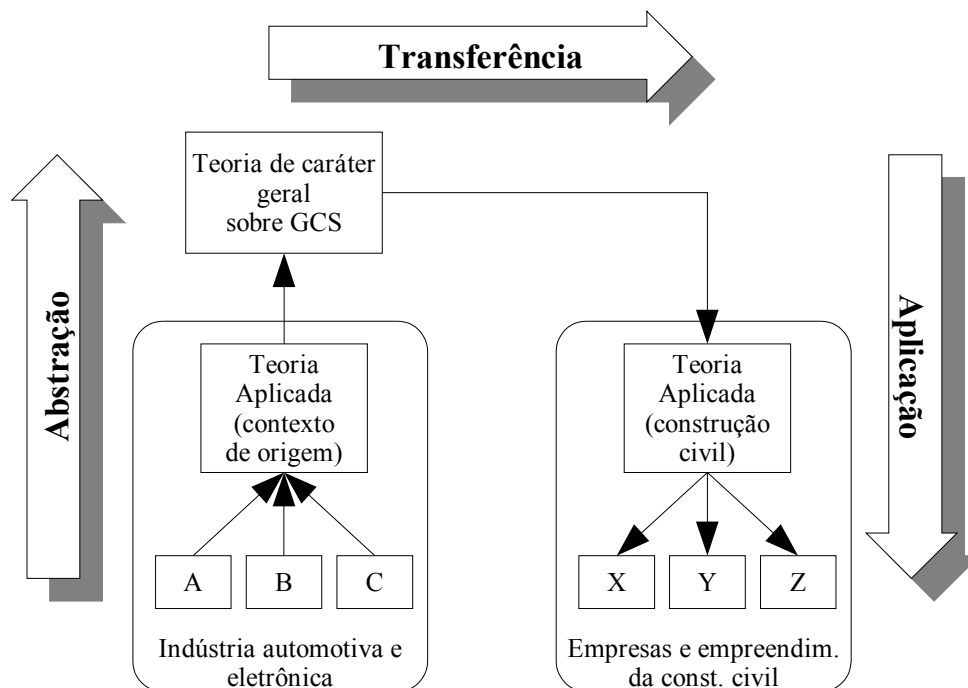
Transferência

Abstração

Teoria de caráter geral sobre GCS

Aplicação

Teoria Aplicada (contexto de origem)

A

B

C

Indústria automotiva e eletrônica

Teoria Aplicada (construção civil)

X

Y

Z

Empresas e empreendim. da const. civil